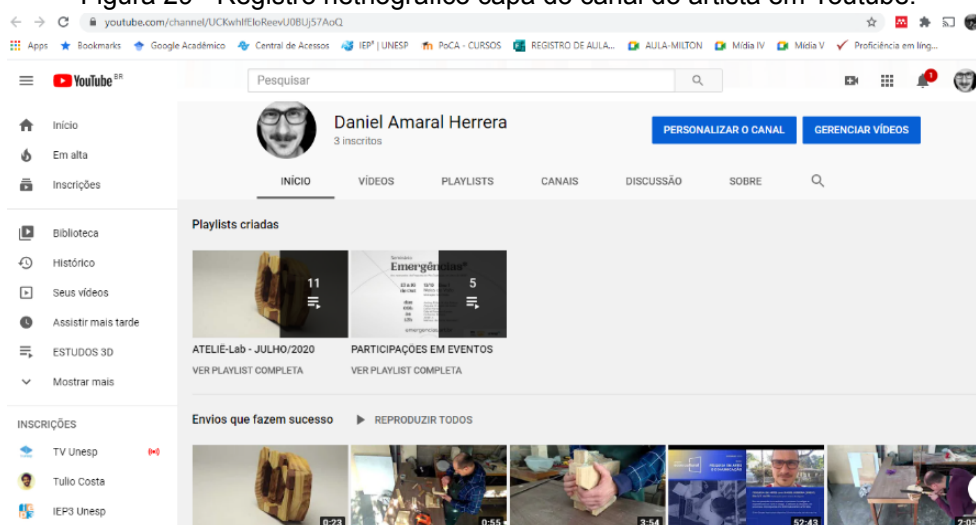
Figura 29 - Registro nethográfico capa do canal do artista em Youtube.

youtube.com/channel/UCKwhlfEloReevU0BUj57AoQ

Apps Bookmarks Google Acadêmico Central de Acessos IEP³ | UNESP PoCA - CURSOS REGISTRO DE AULA... AULA-MILTON Mídia IV Mídia V Proficiência em ling...

YouTube BR

Pesquisar

1

Início
Em alta
Inscrições

Biblioteca
Histórico
Seus vídeos
Assistir mais tarde
ESTUDOS 3D
Mostrar mais

INSCRIÇÕES
TV Unesp
Tulio Costa
IEP3 Unesp

Daniel Amaral Herrera
3 inscritos

PERSONALIZAR O CANAL
GERENCIAR VÍDEOS

INÍCIO VÍDEOS PLAYLISTS CANAIS DISCUSSÃO SOBRE

Playlists criadas

11

Emergências

5

ATELIÊ-Lab - JULHO/2020
VER PLAYLIST COMPLETA

PARTICIPAÇÕES EM EVENTOS
VER PLAYLIST COMPLETA

Envios que fazem sucesso ▶ REPRODUZIR TODOS

0:23 0:55 3:54 52:43 2:0